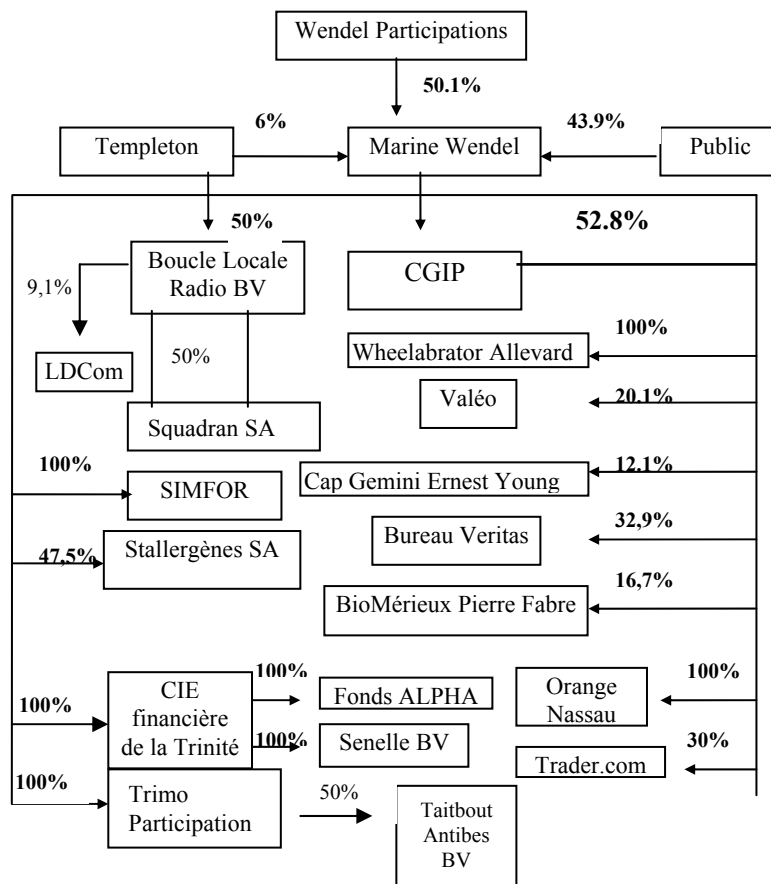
Wendel Participations

50.1%

Templeton

6%

Marine Wendel

43.9%

Public

50%

52.8%

Boucle Locale Radio BV

9,1%

CGIP

LDCom

50%

100%

Wheelabrator Allevard

Valéo

20.1%

Squadran SA

100%

SIMFOR

Cap Gemini Ernest Young

12.1%

32,9%

47,5%

Stallergènes SA

Bureau Veritas

16,7%

BioMérieux Pierre Fabre

100%

CIE financière de la Trinité

Fonds ALPHA

100%

Orange Nassau

100%

100%

Senelle BV

30%

Trader.com

100%

Trimo Participation

50%

Taitbout Antibes BV